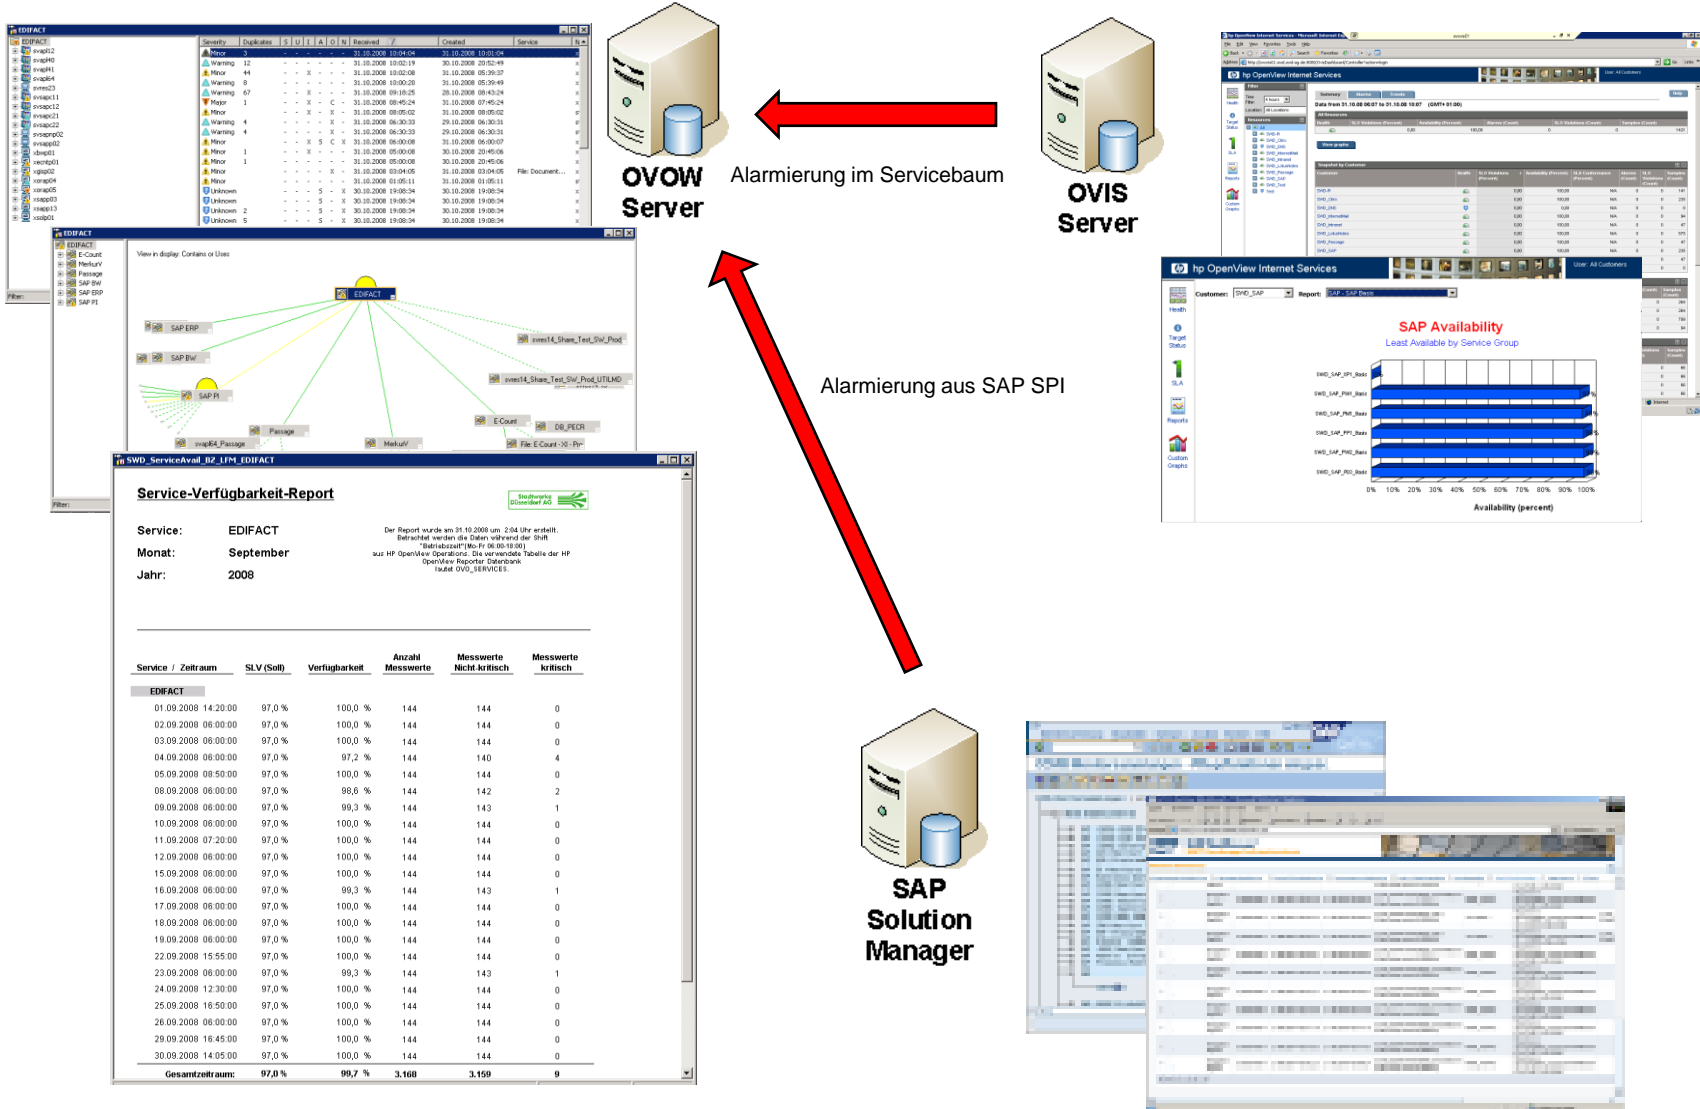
OVOW Server

Alarmierung im Servicebaum

OVIS Server

Alarmierung aus SAP SPI

SAP Solution Manager

EDIFACT

| Severity | Duplicates | Received | Created |
|---|---|---|---|
| Minor | 3 | 31.10.2008 10:04:04 | 31.10.2008 10:01:04 |
| Warning | 12 | 31.10.2008 10:02:19 | 30.10.2008 20:52:49 |
| Minor | 44 | 31.10.2008 10:02:08 | 31.10.2008 05:39:37 |
| Warning | 8 | 31.10.2008 10:00:28 | 31.10.2008 05:39:49 |
| Warning | 67 | 31.10.2008 09:18:25 | 28.10.2008 08:43:24 |
| Major | 1 | 31.10.2008 08:45:24 | 31.10.2008 07:45:24 |

EDIFACT
View in display: Contains or Uses
SAP ERP
SAP BW
SAP PI
Passage
E-Count
MerkurV
DB_PECR

SWD_ServiceAvail_B2_LFM_EDIFACT

Service-Verfügbarkeit-Report

Stadtwerke Düsseldorf AG

Service: EDIFACT
Monat: September
Jahr: 2008

Der Report wurde am 31.10.2008 um 2:04 Uhr erstellt. Betrachtet werden die Daten während der Shift "Betriebszeit"(Mo-Fr 06:00-18:00) aus HP OpenView Operations. Die verwendete Tabelle der HP OpenView Reporter Datenbank lautet OVO_SERVICES.

| Service / Zeitraum | SLV (Soll) | Verfügbarkeit | Anzahl Messwerte | Messwerte Nicht-kritisch | Messwerte kritisch |
|---|---|---|---|---|---|
| EDIFACT | | | | | |
| 01.09.2008 14:20:00 | 97,0 % | 100,0 % | 144 | 144 | 0 |
| 02.09.2008 06:00:00 | 97,0 % | 100,0 % | 144 | 144 | 0 |
| 03.09.2008 06:00:00 | 97,0 % | 100,0 % | 144 | 144 | 0 |
| 04.09.2008 06:00:00 | 97,0 % | 97,2 % | 144 | 140 | 4 |
| 05.09.2008 08:50:00 | 97,0 % | 100,0 % | 144 | 144 | 0 |
| 08.09.2008 06:00:00 | 97,0 % | 98,6 % | 144 | 142 | 2 |
| 09.09.2008 06:00:00 | 97,0 % | 99,3 % | 144 | 143 | 1 |
| 10.09.2008 06:00:00 | 97,0 % | 100,0 % | 144 | 144 | 0 |
| 11.09.2008 07:20:00 | 97,0 % | 100,0 % | 144 | 144 | 0 |
| 12.09.2008 06:00:00 | 97,0 % | 100,0 % | 144 | 144 | 0 |
| 15.09.2008 06:00:00 | 97,0 % | 100,0 % | 144 | 144 | 0 |
| 16.09.2008 06:00:00 | 97,0 % | 99,3 % | 144 | 143 | 1 |
| 17.09.2008 06:00:00 | 97,0 % | 100,0 % | 144 | 144 | 0 |
| 18.09.2008 06:00:00 | 97,0 % | 100,0 % | 144 | 144 | 0 |
| 19.09.2008 06:00:00 | 97,0 % | 100,0 % | 144 | 144 | 0 |
| 22.09.2008 15:55:00 | 97,0 % | 100,0 % | 144 | 144 | 0 |
| 23.09.2008 06:00:00 | 97,0 % | 99,3 % | 144 | 143 | 1 |
| 24.09.2008 12:30:00 | 97,0 % | 100,0 % | 144 | 144 | 0 |
| 25.09.2008 16:50:00 | 97,0 % | 100,0 % | 144 | 144 | 0 |
| 26.09.2008 06:00:00 | 97,0 % | 100,0 % | 144 | 144 | 0 |
| 29.09.2008 16:45:00 | 97,0 % | 100,0 % | 144 | 144 | 0 |
| 30.09.2008 14:05:00 | 97,0 % | 100,0 % | 144 | 144 | 0 |
| Gesamtzeitraum: | 97,0 % | 99,7 % | 3.168 | 3.159 | 9 |

hp OpenView Internet Services
User: All Customers
Health
Target Status
SLA
Reports
Custom Graphs
Customer: SWD_SAP Report: SAP - SAP Basis
SAP Availability
Least Available by Service Group
SWD_SAP_SPI_Basis
SWD_SAP_PWI_Basis
SWD_SAP_PMI_Basis
SWD_SAP_PPI_Basis
SWD_SAP_PM2_Basis
SWD_SAP_P02_Basis
0% 10% 20% 30% 40% 50% 60% 70% 80% 90% 100%
Availability (percent)